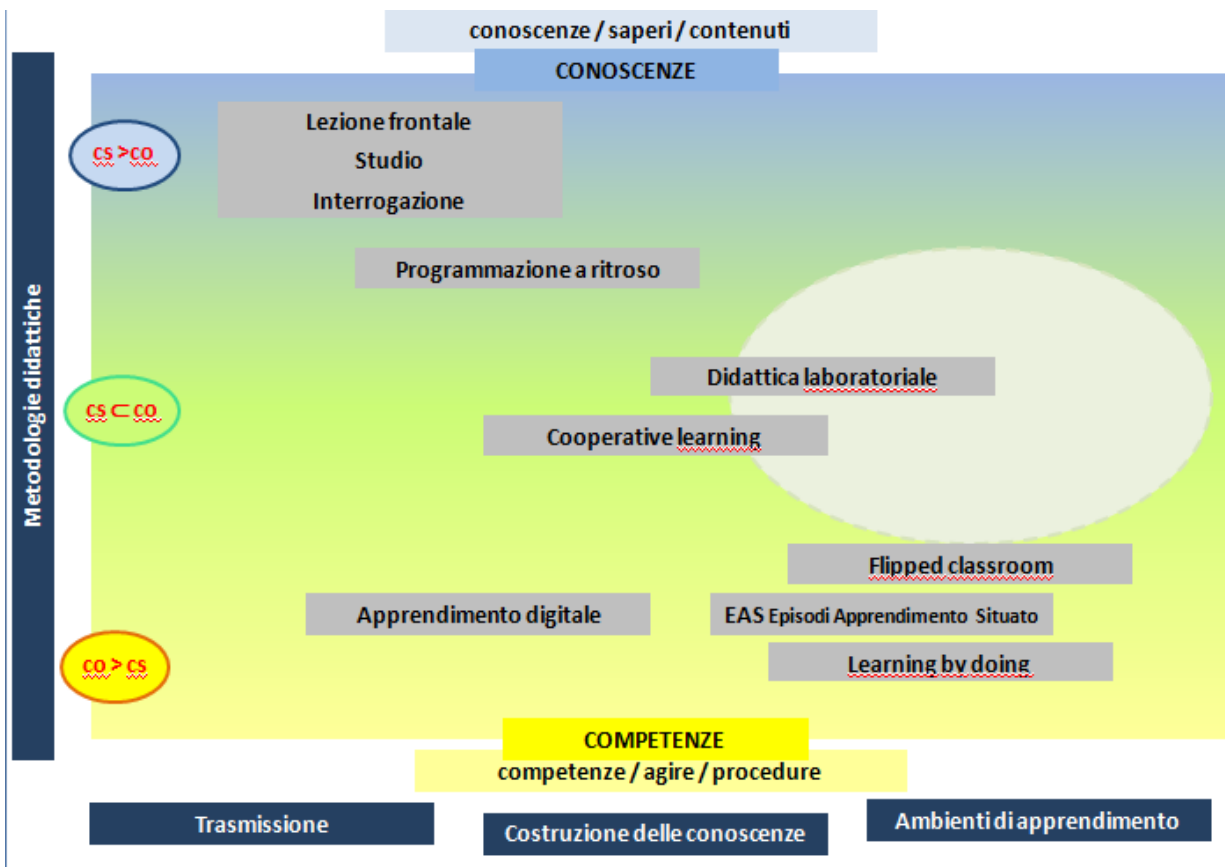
conoscenze / saperi / contenuti

CONOSCENZE

Metodologie didattiche

cs > co

Lezione frontale
Studio
Interrogazione

Programmazione a ritroso

cs $\subset$ co

Didattica laboratoriale

Cooperative learning

Flipped classroom

Apprendimento digitale

EAS Episodi Apprendimento Situato

co > cs

Learning by doing

COMPETENZE

competenze / agire / procedure

Trasmissione

Costruzione delle conoscenze

Ambienti di apprendimento